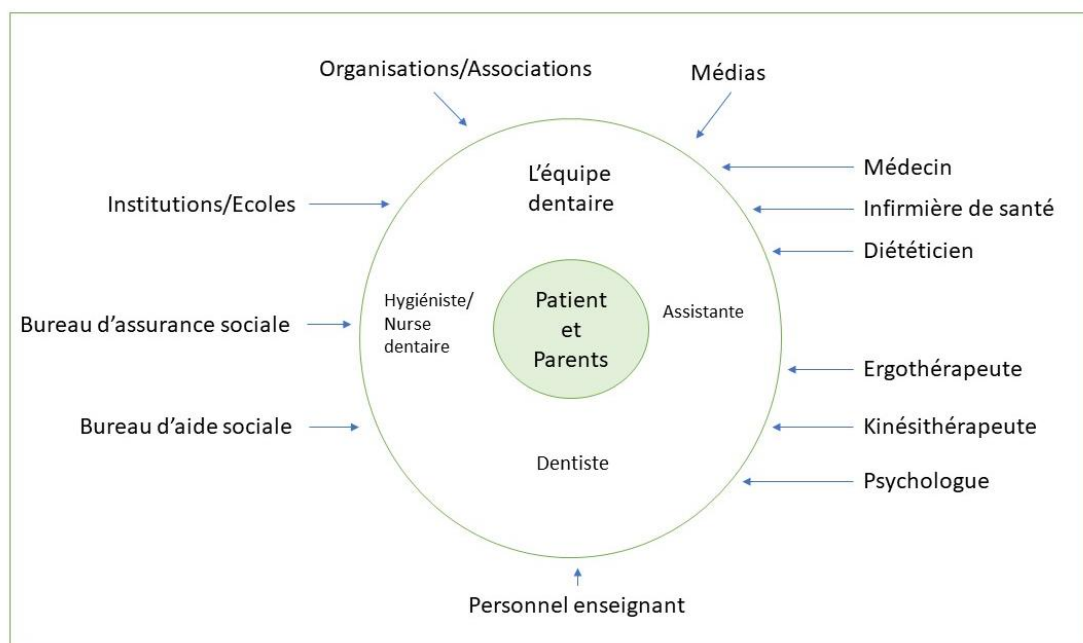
Organisations/Associations

Médias

Médecin

Infirmière de santé

Diététicien

Institutions/Ecoles

L'équipe dentaire

Hygiéniste/ Nurse dentaire

Patient et Parents

Assistante

Bureau d'assurance sociale

Ergothérapeute

Bureau d'aide sociale

Kinésithérapeute

Dentiste

Psychologue

Personnel enseignant